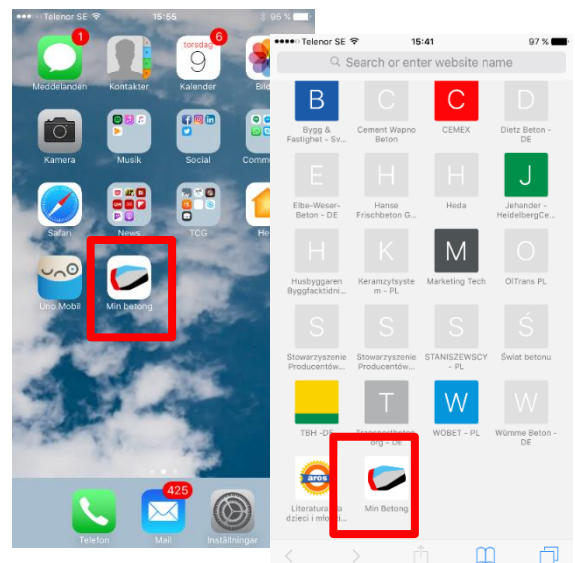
Telenor SE 15:55 96 %

1 Meddelanden
Kontakter
torsdag 9 6 Kalender
Bild
Kamera
Musik
Social
Comm
Safari
News
TCG
He
Uno Mobil
Min betong

425
Telefon
Mail
Inställningar

Telenor SE 15:41 97 %
Search or enter website name

B
Bygg & Fastighet - Sv...
C
Cement Wapno Beton
C
CEMEX
D
Dietz Beton - DE
E
Elbe-Weser-Beton - DE
H
Hanse Frischbeton G...
H
Heda
J
Jehander - HeidelbergCe...
H
Husbyggaren Byggfacktidni...
K
Keramzytsystem - PL
M
Marketing Tech
O
OlTrans PL
S
Stowarzyszenie Producentów...
S
Stowarzyszenie Producentów...
S
STANISZEWSCY - PL
Ś
Świat betonu
TBH -DE
T
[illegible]org - DE
W
WOBET - PL
W
Wümme Beton - DE
aros
Literatura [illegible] dzieci i mło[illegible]
Min Betong